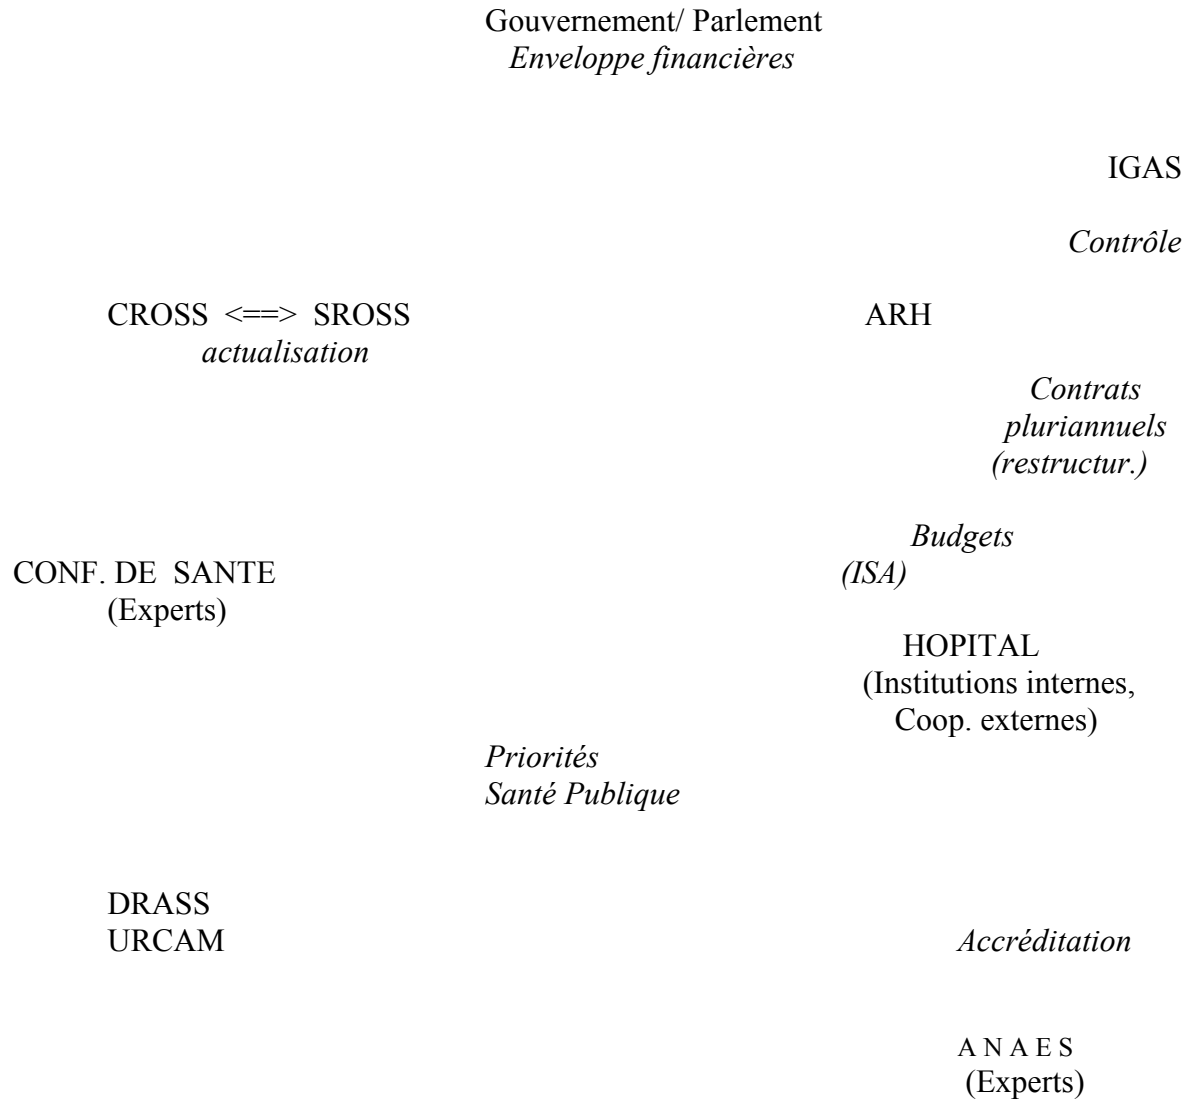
Gouvernement/ Parlement
*Enveloppe financières*

IGAS

*Contrôle*

CROSS <==> SROSS
*actualisation*

ARH

*Contrats pluriannuels (restructur.)*

*Budgets*
*(ISA)*

CONF. DE SANTE
(Experts)

HOPITAL
(Institutions internes, Coop. externes)

*Priorités Santé Publique*

DRASS
URCAM

*Accréditation*

A N A E S
(Experts)